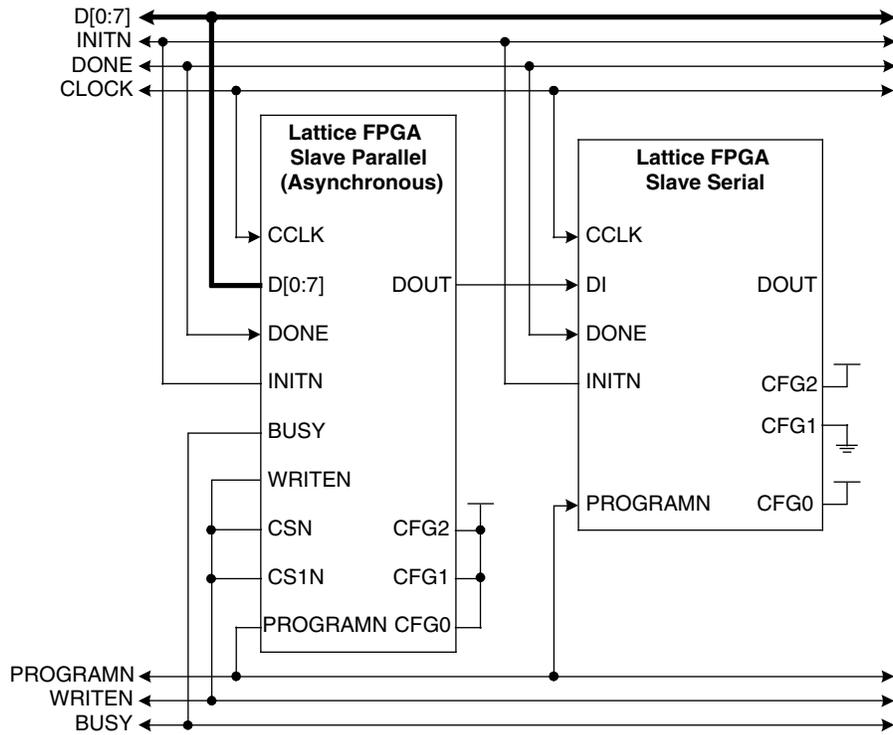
D[0:7]
INITN
DONE
CLOCK

Lattice FPGA
Slave Parallel
(Asynchronous)

CCLK
D[0:7]
DOUT
DONE
INITN
BUSY
WRITEN
CSN
CFG2
CS1N
CFG1
PROGRAMN
CFG0

Lattice FPGA
Slave Serial

CCLK
DI
DOUT
DONE
INITN
CFG2
CFG1
PROGRAMN
CFG0

PROGRAMN
WRITEN
BUSY